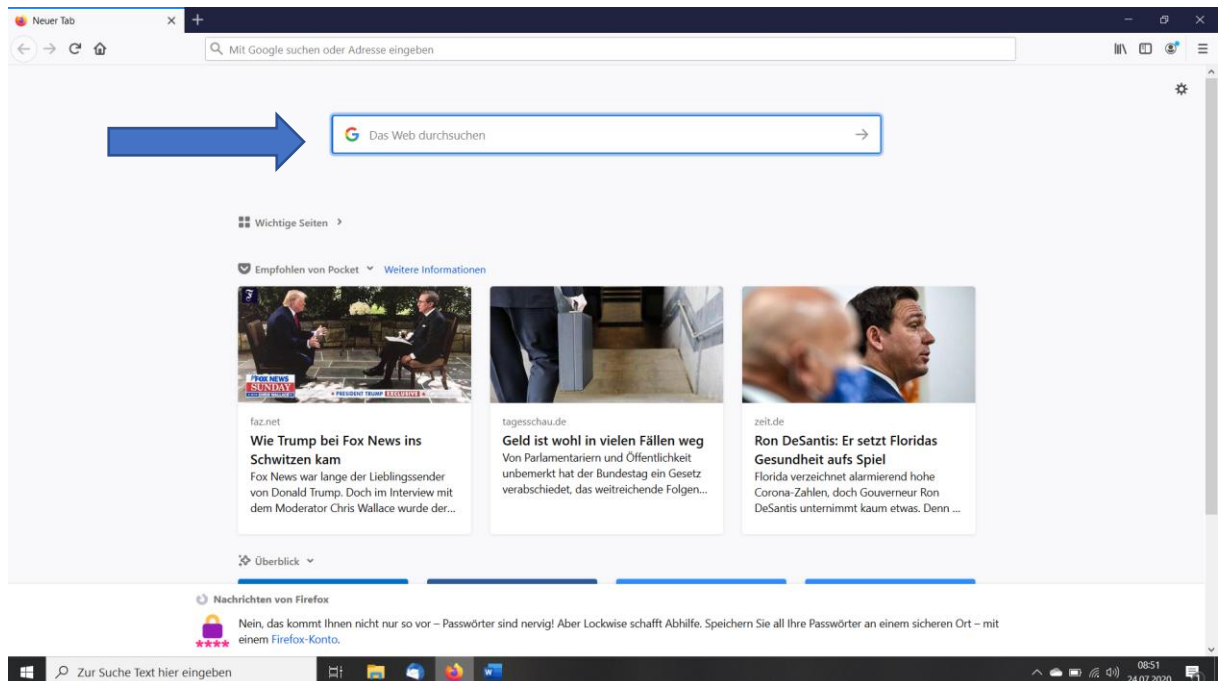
Neuer Tab

Mit Google suchen oder Adresse eingeben

Das Web durchsuchen

Wichtige Seiten

Empfohlen von Pocket Weitere Informationen

FOX NEWS SUNDAY
PRESIDENT TRUMP EXCLUSIVE

faz.net
Wie Trump bei Fox News ins Schwitzen kam
Fox News war lange der Lieblingssender von Donald Trump. Doch im Interview mit dem Moderator Chris Wallace wurde der...

tagesschau.de
Geld ist wohl in vielen Fällen weg
Von Parlamentariern und Öffentlichkeit unbemerkt hat der Bundestag ein Gesetz verabschiedet, das weitreichende Folgen...

zeit.de
Ron DeSantis: Er setzt Floridas Gesundheit aufs Spiel
Florida verzeichnet alarmierend hohe Corona-Zahlen, doch Gouverneur Ron DeSantis unternimmt kaum etwas. Denn ...

Überblick

Nachrichten von Firefox
Nein, das kommt Ihnen nicht nur so vor – Passwörter sind nervig! Aber Lockwise schafft Abhilfe. Speichern Sie all Ihre Passwörter an einem sicheren Ort – mit einem Firefox-Konto.

Zur Suche Text hier eingeben

08:51
24.07.2020